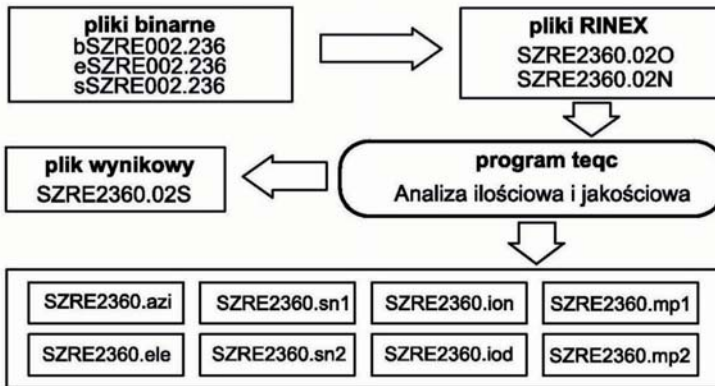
pliki binarne
bSZRE002.236
eSZRE002.236
sSZRE002.236

pliki RINEX
SZRE2360.02O
SZRE2360.02N

plik wynikowy
SZRE2360.02S

program teqc
Analiza ilościowa i jakościowa

SZRE2360.azi
SZRE2360.sn1
SZRE2360.ion
SZRE2360.mp1
SZRE2360.ele
SZRE2360.sn2
SZRE2360.iod
SZRE2360.mp2